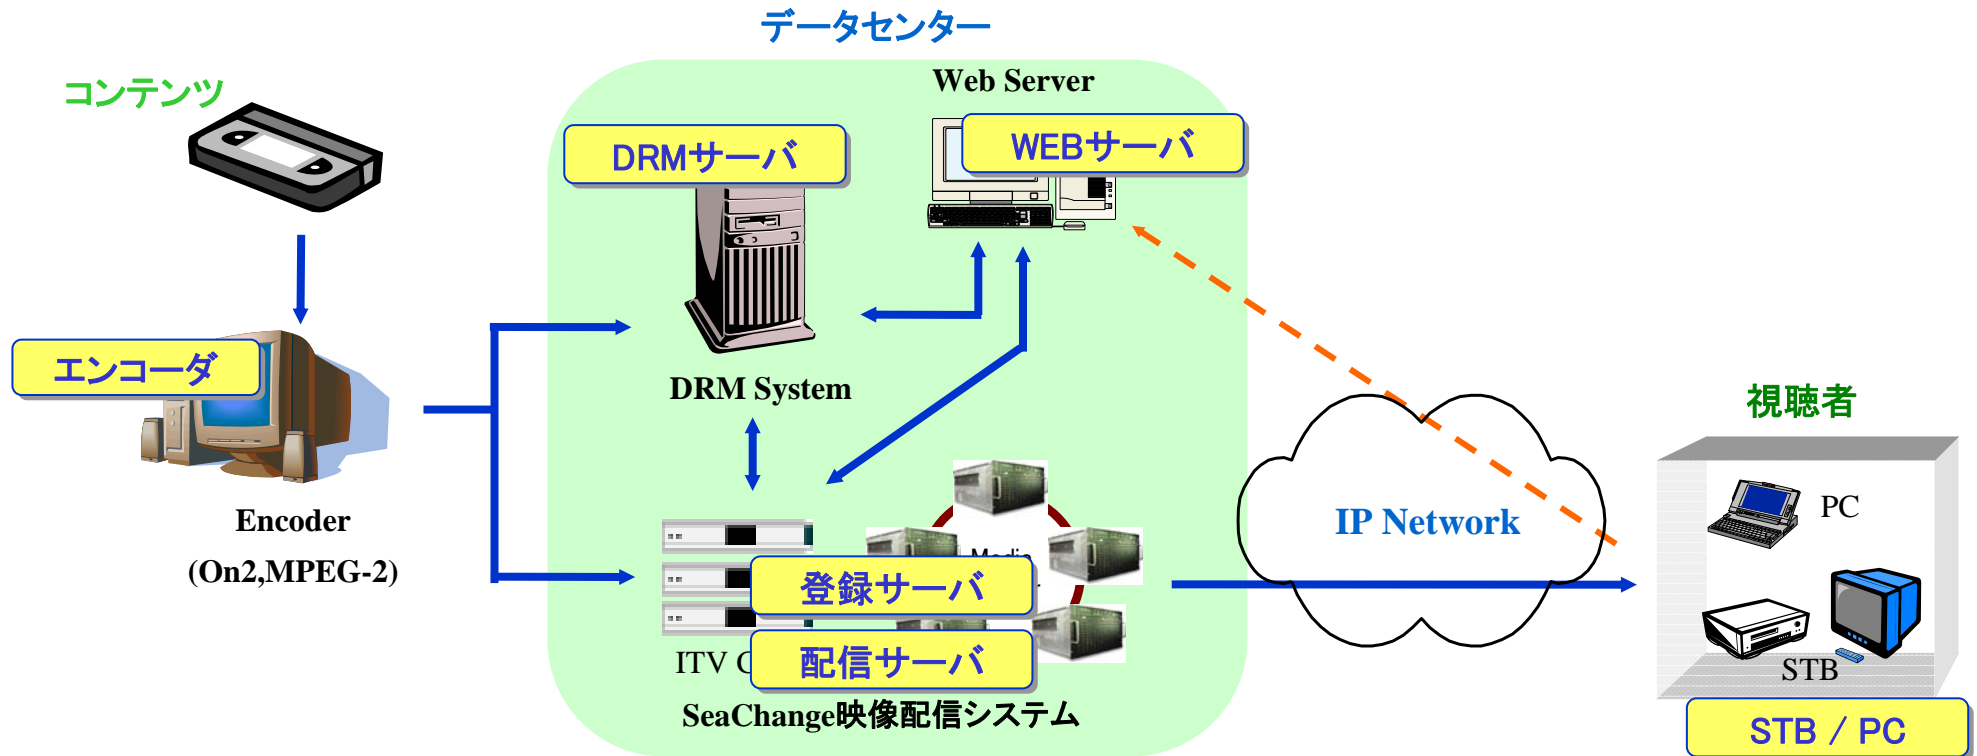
データセンター

コンテンツ

Web Server

DRMサーバ

WEBサーバ

エンコーダ

Encoder
(On2,MPEG-2)

DRM System

Media

登録サーバ

ITV C

配信サーバ

SeaChange映像配信システム

IP Network

視聴者

PC

STB

STB / PC